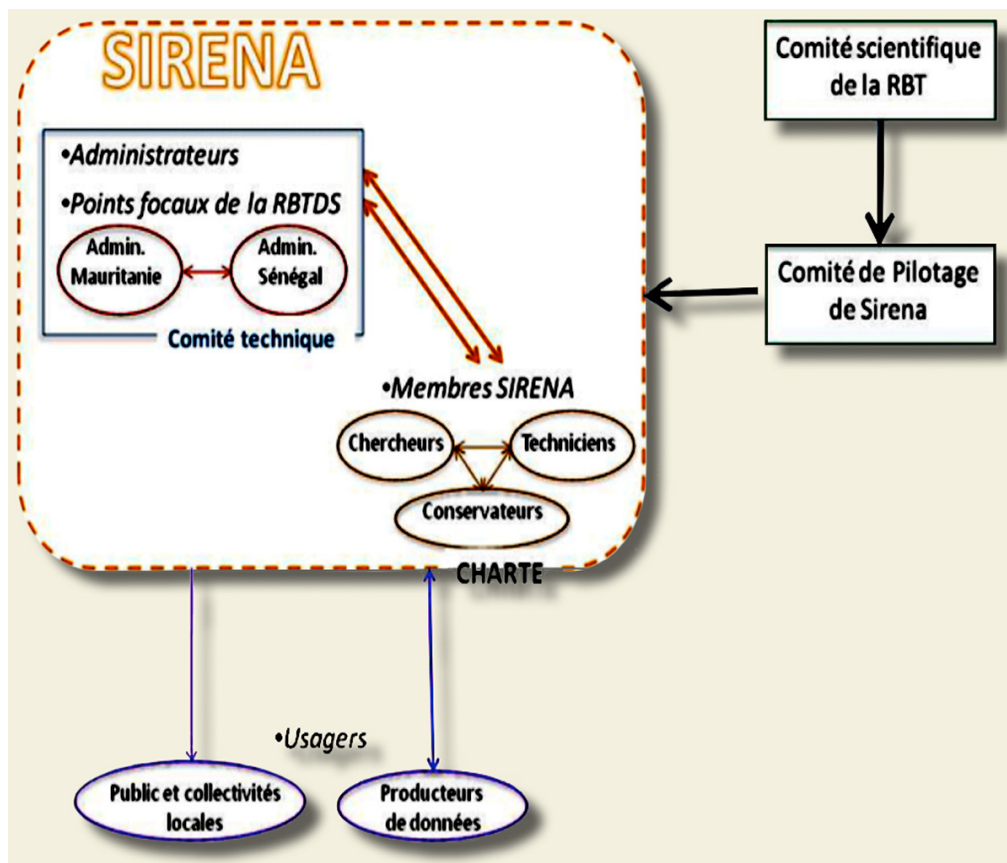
SIRENA

•Administrateurs

•Points focaux de la RBTDS

Admin. Mauritanie

Admin. Sénégal

Comité technique

•Membres SIRENA

Chercheurs

Techniciens

Conservateurs

CHARTE

Comité scientifique de la RBT

Comité de Pilotage de Sirena

•Usagers

Public et collectivités locales

Producteurs de données